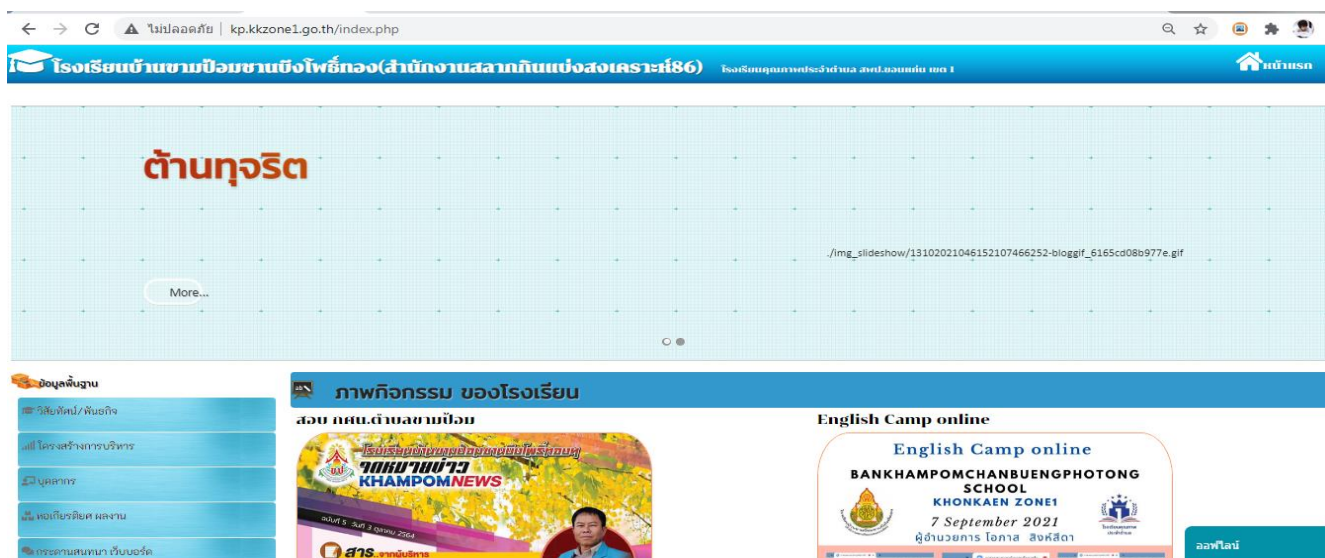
ไม่ปลอดภัย | kp.kkzone1.go.th/index.php

โรงเรียนบ้านขามป้อมชานบึงโพธิ์ทอง(สำนักงานสลากกินแบ่งสงเคราะห์86) โรงเรียนคุณภาพประจำตำบล สพป.ขอนแก่น เขต 1

หน้าแรก

ต้านทุจริต

./img_slideshow/131020210461521074662 52-bloggif_6165cd08b977e.gif

More...

ข้อมูลพื้นฐาน

วิสัยทัศน์/พันธกิจ

โครงสร้างการบริหาร

บุคลากร

หอเกียรติยศ ผลงาน

กระดานสนทนา เว็บบอร์ด

ภาพกิจกรรม ของโรงเรียน

สอบ กศน.ตำบลขามป้อม

โรงเรียนบ้านขามป้อมชานบึงโพธิ์ทอง

จดหมายข่าว

KHAMPOMNEWS

ฉบับที่ 5 วันที่ 3 ตุลาคม 2564

สาร จากผู้บริหาร

English Camp online

English Camp online

BANKHAMPOMCHANBUENGPHOTONG SCHOOL

KHONKAEN ZONE1

7 September 2021

ผู้อำนวยการ โอภาส สิงห์สีดา

ออฟไลน์